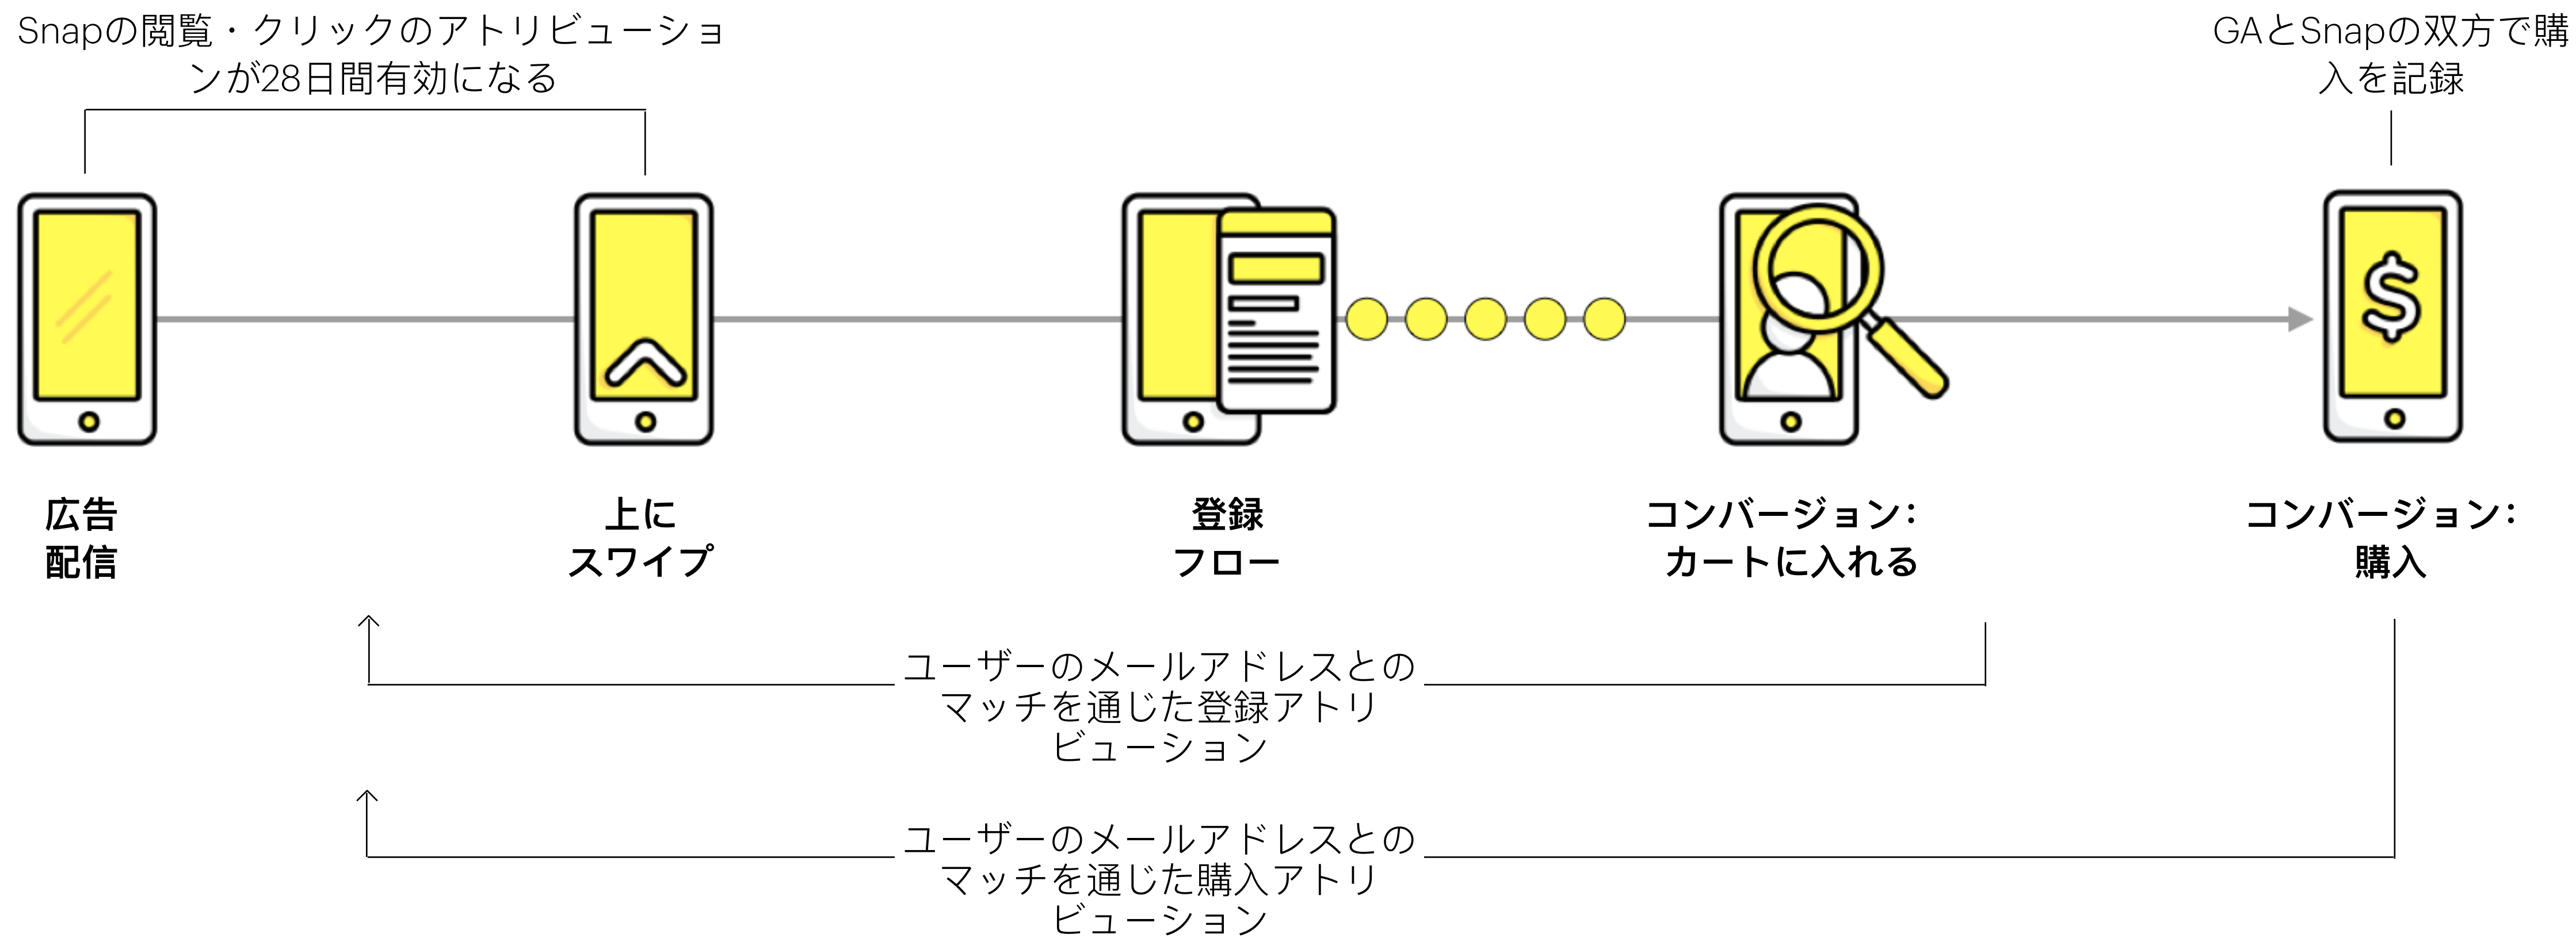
Snapの閲覧・クリックのアトリビューションが28日間有効になる

GAとSnapの双方で購入を記録

広告
配信

上に
スワイプ

登録
フロー

コンバージョン:
カートに入れる

コンバージョン:
購入

ユーザーのメールアドレスとのマッチを通じた登録アトリビューション

ユーザーのメールアドレスとのマッチを通じた購入アトリビューション